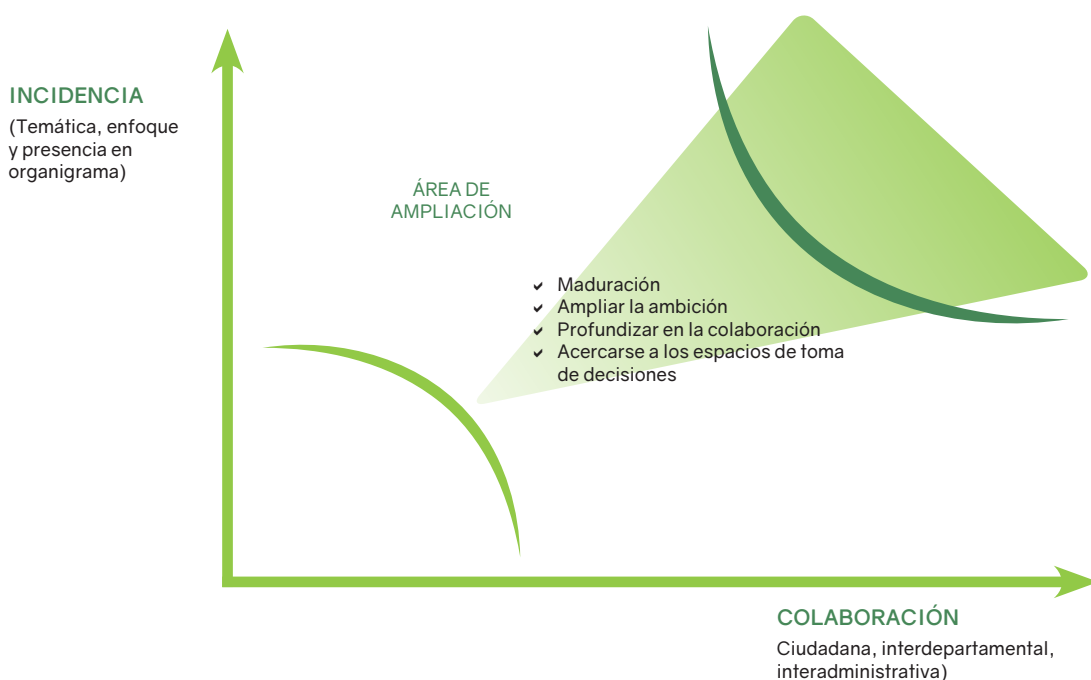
INCIDENCIA
(Temática, enfoque y presencia en organigrama)

ÁREA DE AMPLIACIÓN

- Maduración
- Ampliar la ambición
- Profundizar en la colaboración
- Acercarse a los espacios de toma de decisiones

COLABORACIÓN
Ciudadana, interdepartamental, interadministrativa)